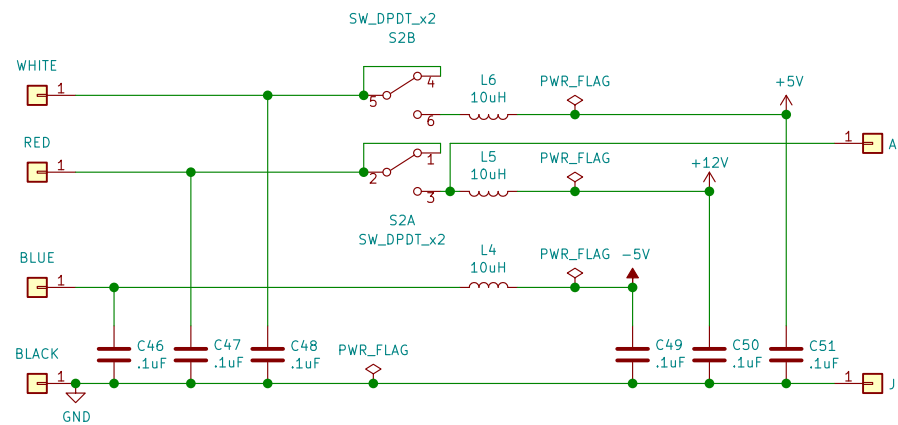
SW_DPDT_x2
S2B

WHITE
1
5
4
6
L6
10uH
PWR_FLAG
+5V

RED
1
2
1
3
L5
10uH
PWR_FLAG
+12V
1
A

S2A
SW_DPDT_x2

BLUE
1
L4
10uH
PWR_FLAG
-5V

BLACK
1
C46
.1uF
C47
.1uF
C48
.1uF
PWR_FLAG
C49
.1uF
C50
.1uF
C51
.1uF
1
J
GND